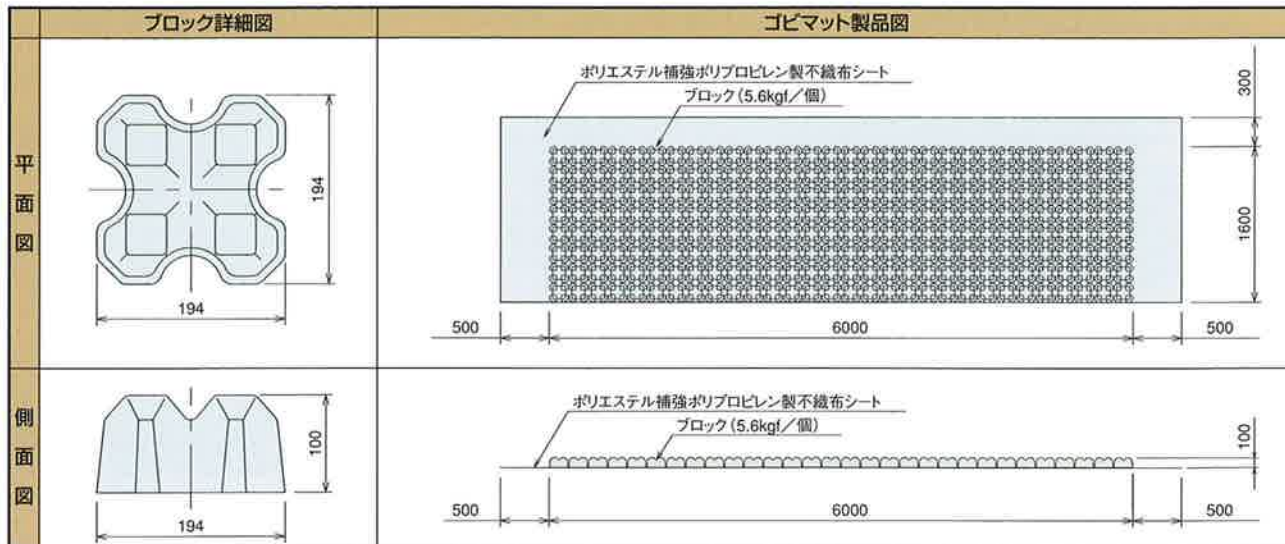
| | ブロック詳細図 | ゴビマット製品図 |
|---|---|---|
| 平面図 | 194<br>194 | ポリエステル補強ポリプロピレン製不織布シート<br>ブロック（5.6kgf／個）<br>300<br>1600<br>500 6000 500 |
| 側面図 | 100<br>194 | ポリエステル補強ポリプロピレン製不織布シート<br>ブロック（5.6kgf／個）<br>100<br>500 6000 500 |